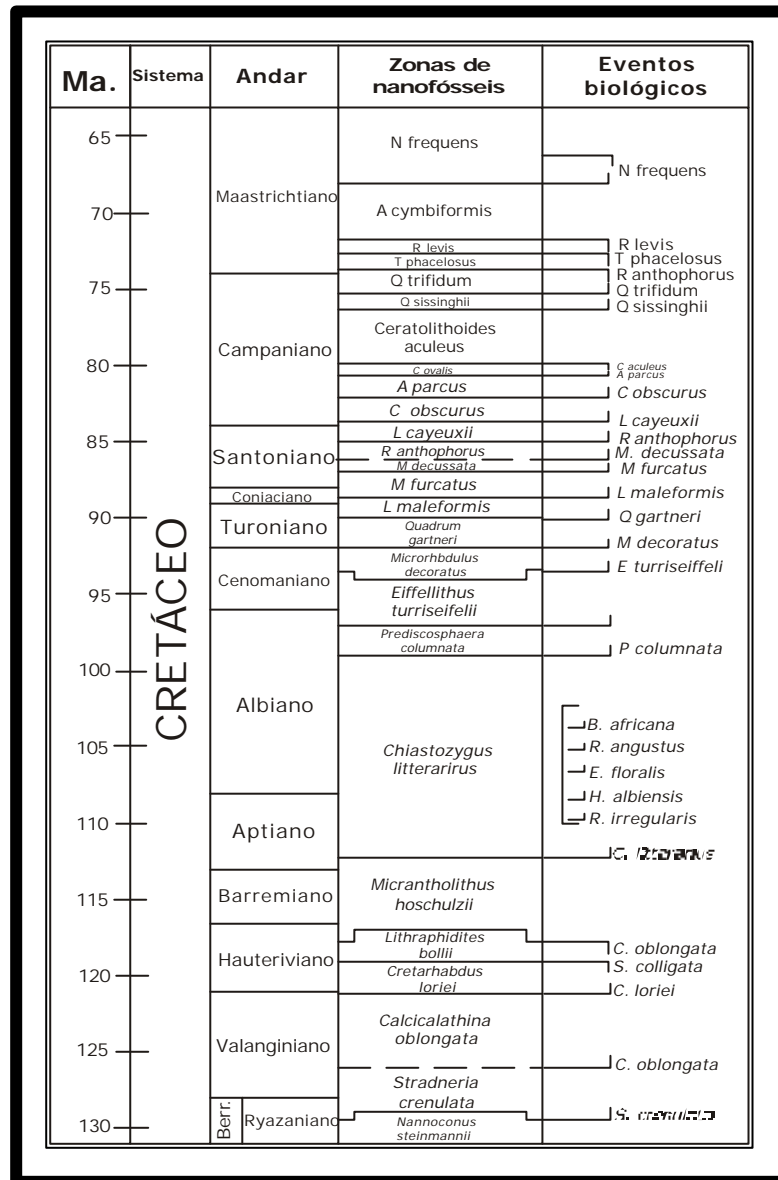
| Ma. | Sistema | Andar | Zonas de nanofósseis | Eventos biológicos |
|---|---|---|---|---|
| 65 | CRETÁCEO | Maastrichtiano | N frequens | N frequens |
| 70 | | | A cymbiformis | |
| | | | R levis | R levis |
| | | | T phacelosus | T phacelosus |
| 75 | | Campaniano | Q trifidum | R anthophorus<br>Q trifidum |
| | | | Q sissinghii | Q sissinghii |
| | | | Ceratolithoides aculeus | |
| 80 | | | C ovalis | C aculeus<br>A parcus |
| | | | A parcus | C obscurus |
| | | | C obscurus | L cayeuxii |
| 85 | | Santoniano | L cayeuxii | R anthophorus |
| | | | R anthophorus | M. decussata |
| | | | M decussata | M furcatus |
| | | Coniaciano | M furcatus | L maleformis |
| 90 | | Turoniano | L maleformis | Q gartneri |
| | | | Quadrum gartneri | M decoratus |
| | | Cenomaniano | Microrhbdulus decoratus | E turriseiffeli |
| 95 | | | Eiffellithus turriseifelii | |
| | | Albiano | Prediscosphaera columnata | P columnata |
| 100 | | | Chiastozygus litterarirus | B. africana<br>R. angustus<br>E. floralis<br>H. albiensis<br>R. irregularis |
| 105 | | | | |
| 110 | | Aptiano | | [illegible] |
| 115 | | Barremiano | Micrantholithus hoschulzii | |
| | | Hauteriviano | Lithraphidites bollii | C. oblongata |
| 120 | | | Cretarhabdus loriei | S. colligata<br>C. loriei |
| 125 | | Valanginiano | Calcicalathina oblongata | C. oblongata |
| | | | Stradneria crenulata | |
| 130 | | Berr. Ryazaniano | Nannoconus steinmannii | S. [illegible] |